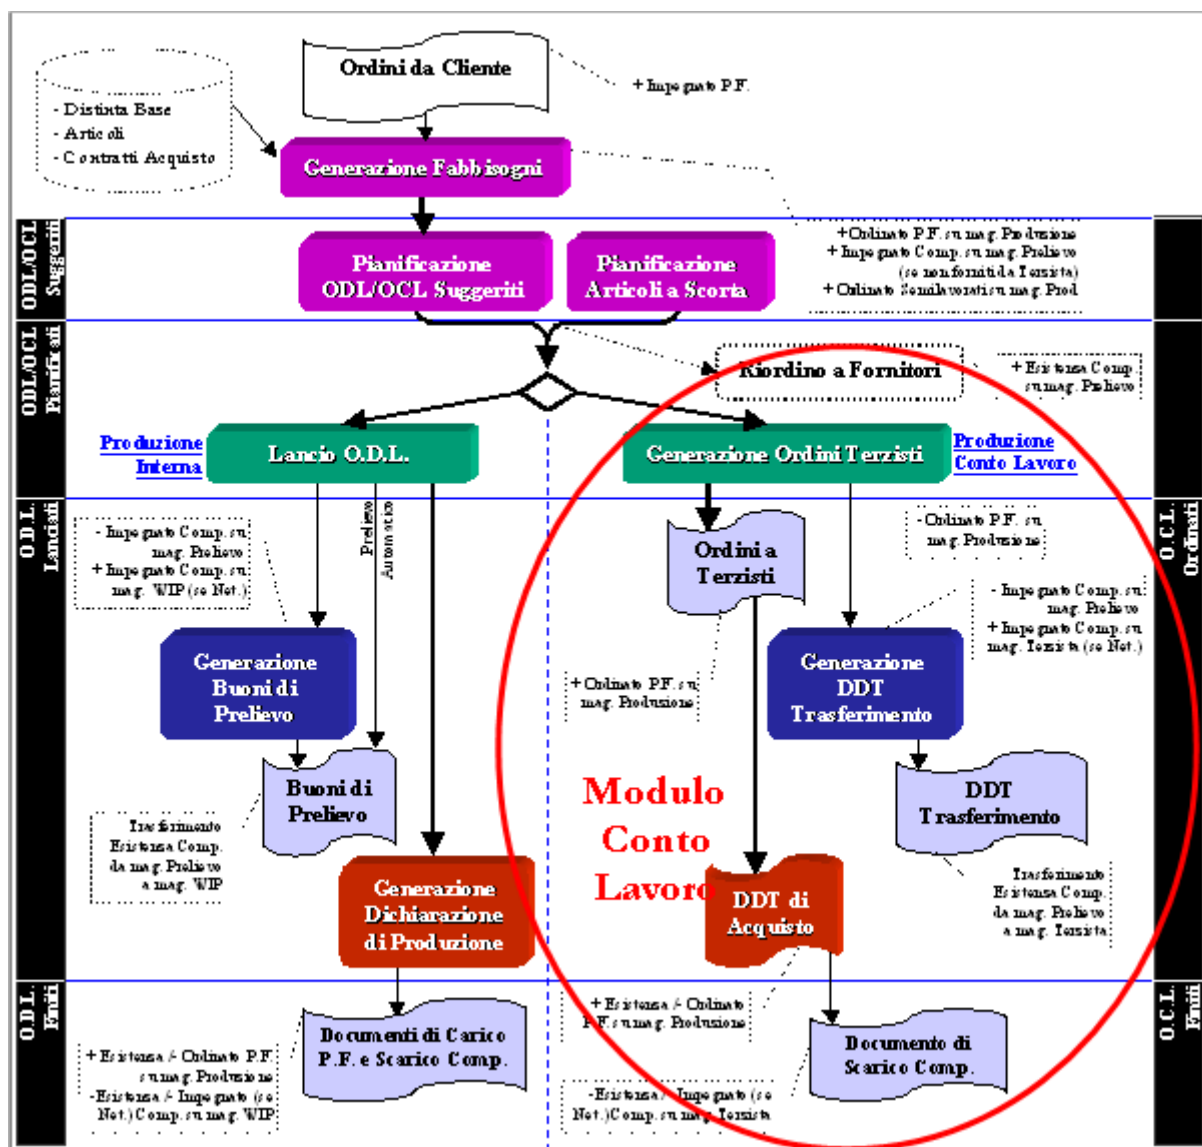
Ordini da Cliente

+ Impegnato P.F.

- Distinta Base
- Articoli
- Contratti Acquisto

Generazione Fabbisogni

ODL/OCL Suggeriti

Pianificazione ODL/OCL Suggeriti

Pianificazione Articoli a Scorta

+ Ordinato P.F. su mag. Produzione
+ Impegnato Comp. su mag. Prelievo (se non forniti da Terzista)
+ Ordinato Semilavorati su mag. Prod.

ODL/OCL Pianificati

Riordino a Fornitori

+ Esistenza Comp. su mag. Prelievo

Produzione Interna

Lancio O.D.L.

Generazione Ordini Terzisti

Produzione Conto Lavoro

O.D.L. Lanciati

- Impegnato Comp. su mag. Prelievo
+ Impegnato Comp. su mag. WIP (se Net.)

Prelievo Automatico

Ordini a Terzisti

- Ordinato P.F. su mag. Produzione

- Impegnato Comp. su mag. Prelievo
+ Impegnato Comp. su mag. Terzista (se Net.)

O.C.L. Ordinati

Generazione Buoni di Prelievo

+ Ordinato P.F. su mag. Produzione

Generazione DDT Trasferimento

Buoni di Prelievo

Modulo Conto Lavoro

DDT Trasferimento

Trasferimento Esistenza Comp. da mag. Prelievo a mag. WIP

Generazione Dichiarazione di Produzione

DDT di Acquisto

Trasferimento Esistenza Comp. da mag. Prelievo a mag. Terzista

O.D.L. Finiti

+ Esistenza / - Ordinato P.F. su mag. Produzione

Documenti di Carico P.F. e Scarico Comp.

Documento di Scarico Comp.

O.C.L. Finiti

+ Esistenza / - Ordinato P.F. su mag. Produzione
-Esistenza / - Impegnato (se Net.) Comp. su mag. WIP

-Esistenza / - Impegnato (se Net.) Comp. su mag. Terzista